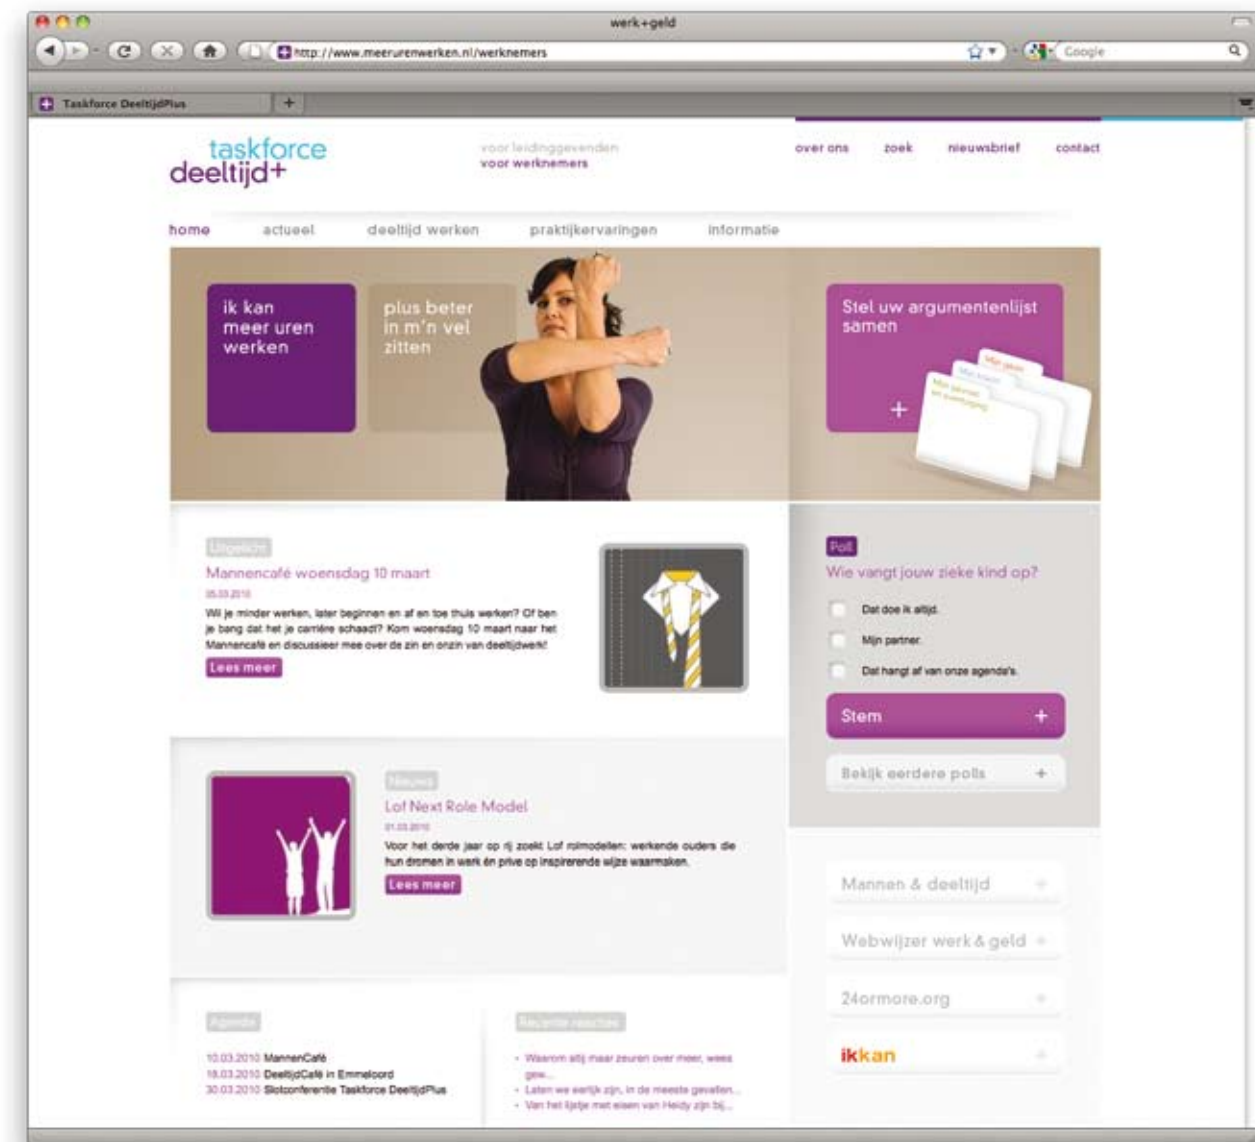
werk+geld

http://www.meerurenwerken.nl/werknemers

Google

Taskforce DeeltijdPlus

taskforce deeltijd+

voor leidinggevenden
voor werknemers

over ons zoek nieuwsbrief contact

home actueel deeltijd werken praktijkervaringen informatie

ik kan meer uren werken

plus beter in m'n vel zitten

Stel uw argumentenlijst samen

+

Mijn partner
Mijn partner en overlegging

Uitgelicht

Mannencafé woensdag 10 maart

05.03.2010

Wil je minder werken, later beginnen en af en toe thuis werken? Of ben je bang dat het je carrière schaadt? Kom woensdag 10 maart naar het Mannencafé en discussieer mee over de zin en onzin van deeltijdwerk!

Lees meer

Poll

Wie vangt jouw zieke kind op?

Dat doe ik altijd.

Mijn partner.

Dat hangt af van onze agenda's.

Stem +

Bekijk eerdere polls +

Nieuws

Lof Next Role Model

01.03.2010

Voor het derde jaar op rij zoekt Lof rolmodellen: werkende ouders die hun dromen in werk én prive op inspirerende wijze waarmaken.

Lees meer

Mannen & deeltijd +

Webwijzer werk & geld +

24ormore.org +

ikkan +

Agenda

10.03.2010 MannenCafé
18.03.2010 DeeltijdCafé in Emmeloord
30.03.2010 Slotconferentie Taskforce DeeltijdPlus

Recente reacties

- Waarom altijd maar zeuren over meer, wees gew...
- Laten we eerlijk zijn, in de meeste gevallen...
- Van het lijstje met eisen van Heidy zijn bij...